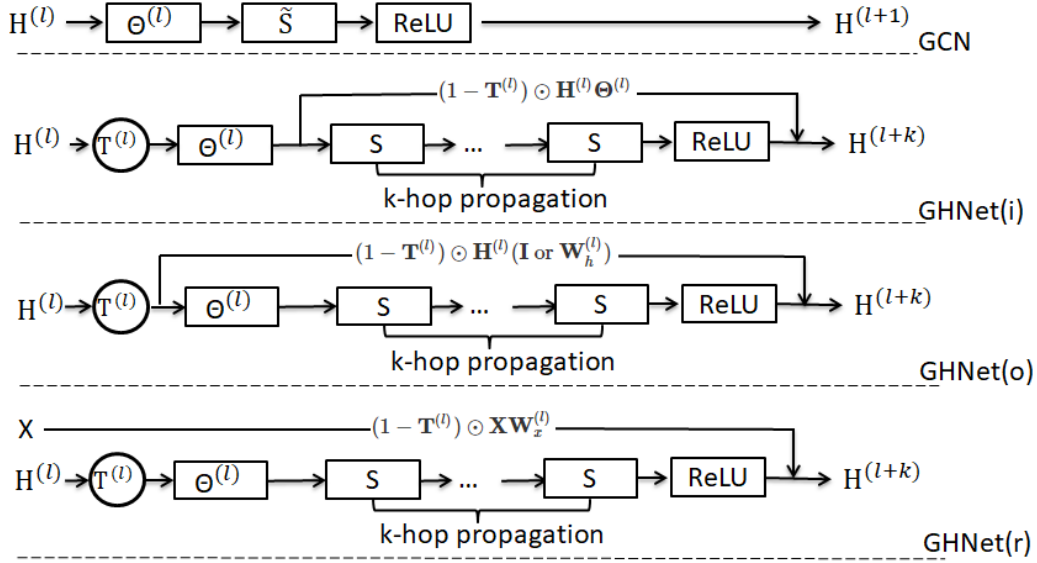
$H^{(l)}$ $\Theta^{(l)}$ $\tilde{S}$ ReLU $H^{(l+1)}$

GCN

$(1-\mathbf{T}^{(l)}) \odot \mathbf{H}^{(l)}\mathbf{\Theta}^{(l)}$

$H^{(l)}$ $T^{(l)}$ $\Theta^{(l)}$ S ... S ReLU $H^{(l+k)}$

k-hop propagation

GHNet(i)

$(1-\mathbf{T}^{(l)}) \odot \mathbf{H}^{(l)}(\mathbf{I} \text{ or } \mathbf{W}_h^{(l)})$

$H^{(l)}$ $T^{(l)}$ $\Theta^{(l)}$ S ... S ReLU $H^{(l+k)}$

k-hop propagation

GHNet(o)

X $(1-\mathbf{T}^{(l)}) \odot \mathbf{X}\mathbf{W}_x^{(l)}$

$H^{(l)}$ $T^{(l)}$ $\Theta^{(l)}$ S ... S ReLU $H^{(l+k)}$

k-hop propagation

GHNet(r)